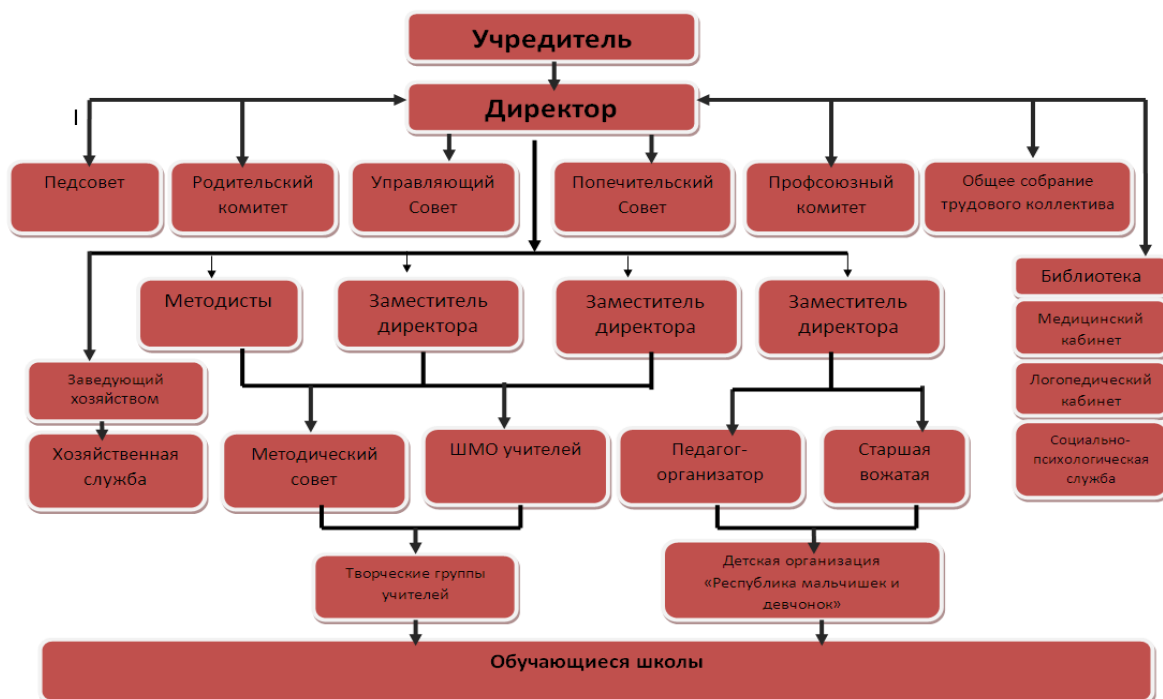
Учредитель

Директор

Педсовет

Родительский комитет

Управляющий Совет

Попечительский Совет

Профсоюзный комитет

Общее собрание трудового коллектива

Методисты

Заместитель директора

Заместитель директора

Заместитель директора

Библиотека

Медицинский кабинет

Логопедический кабинет

Социально-психологическая служба

Заведующий хозяйством

Хозяйственная служба

Методический совет

ШМО учителей

Педагог-организатор

Старшая вожатая

Творческие группы учителей

Детская организация «Республика мальчишек и девчонок»

Обучающиеся школы